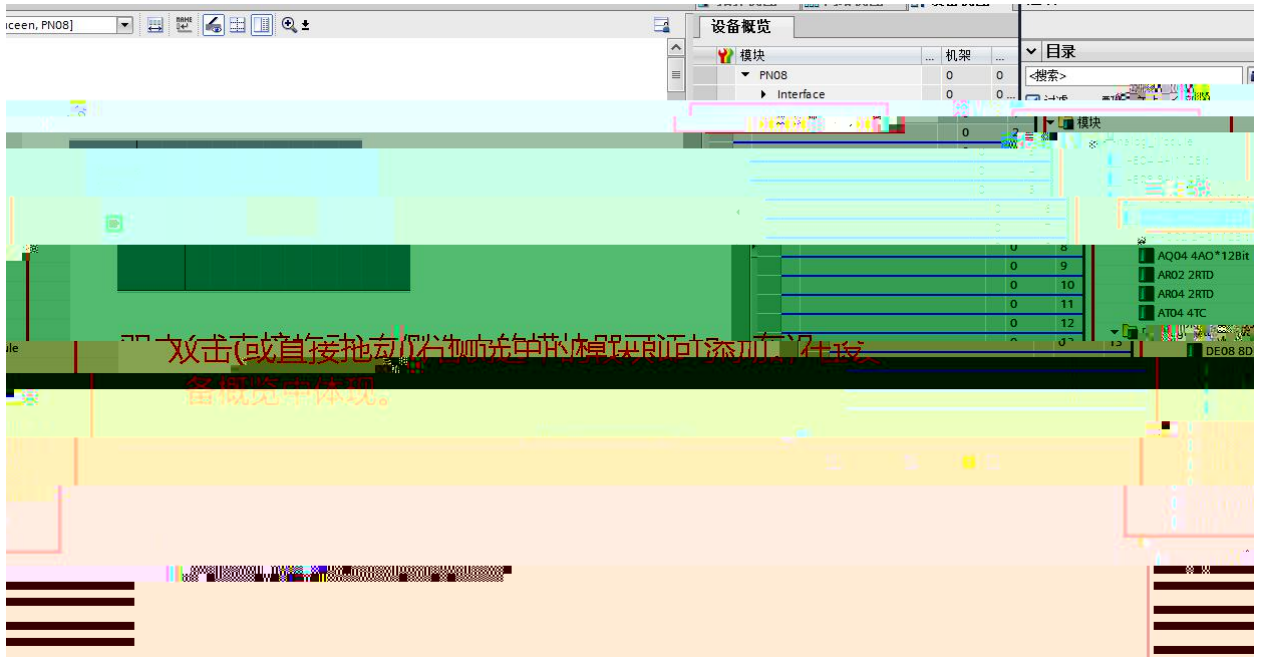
uceen, PN08]

设备概览

模块 ... 机架 ...

PN08 0 0

Interface 0 0

目录

<搜索>

模块

0 2

0 8
0 9
0 10
0 11
0 12

AQ04 4AO*12Bit
AR02 2RTD
AR04 2RTD
AT04 4TC

DE08 8D

双击(或直接拖动)右侧选中的模块到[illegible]添加，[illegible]设备概览中体现。